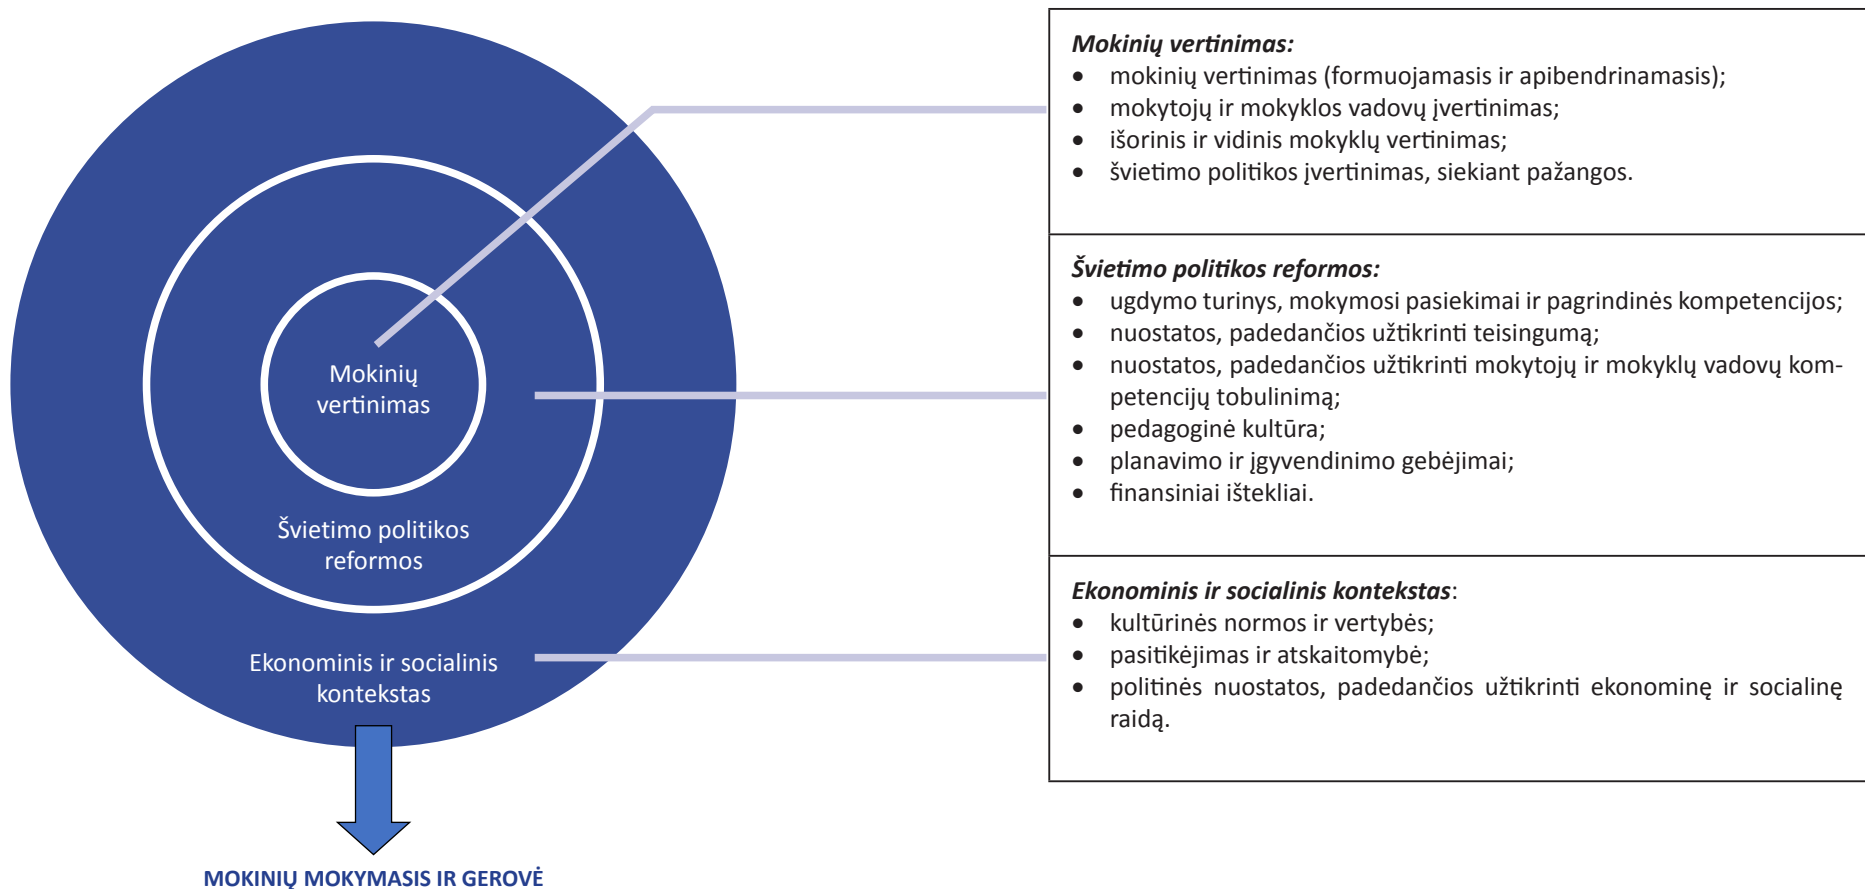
Mokinių vertinimas

Švietimo politikos reformos

Ekonominis ir socialinis kontekstas

MOKINIŲ MOKYMASIS IR GEROVĖ

**Mokinių vertinimas:**
- mokinių vertinimas (formuojamasis ir apibendrinamasis);
- mokytojų ir mokyklos vadovų įvertinimas;
- išorinis ir vidinis mokyklų vertinimas;
- švietimo politikos įvertinimas, siekiant pažangos.

**Švietimo politikos reformos:**
- ugdymo turinys, mokymosi pasiekimai ir pagrindinės kompetencijos;
- nuostatos, padedančios užtikrinti teisingumą;
- nuostatos, padedančios užtikrinti mokytojų ir mokyklų vadovų kompetencijų tobulinimą;
- pedagoginė kultūra;
- planavimo ir įgyvendinimo gebėjimai;
- finansiniai ištekliai.

**Ekonominis ir socialinis kontekstas:**
- kultūrinės normos ir vertybės;
- pasitikėjimas ir atskaitomybė;
- politinės nuostatos, padedančios užtikrinti ekonominę ir socialinę raidą.